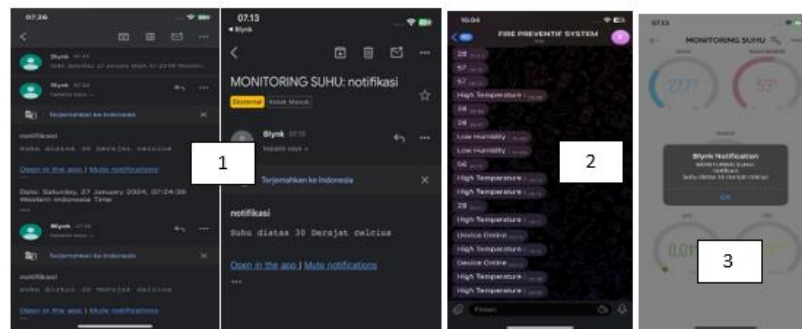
07.26

Blynk

Blynk

Terjemahkan ke Indonesia

notifikasi

Suhu diatas 30 Derajat celcius

Open in the app | Mute notifications

Date: Saturday, 27 January 2024, 07:24:36 Western Indonesia Time

Blynk

Terjemahkan ke Indonesia

notifikasi

Suhu diatas 30 Derajat celcius

Open in the app | Mute notifications

07.13
◂ Blynk

MONITORING SUHU: notifikasi

Eksternal Kotak Masuk

Blynk 07.13
kepada saya

Terjemahkan ke Indonesia

notifikasi

Suhu diatas 30 Derajat celcius

Open in the app | Mute notifications

...

1

10.04

FIRE PREVENTIF SYSTEM

28

57

57

High Temperature

28

28

Low Humidity

Low Humidity

56

High Temperature

28

High Temperature

Device Online

High Temperature

Device Online

High Temperature

High Temperature

2

07.13

MONITORING SUHU

27.7°

53°

Blynk Notification
MONITORING SUHU
notifikasi
Suhu diatas 30 Derajat celcius

OK

0.01

3